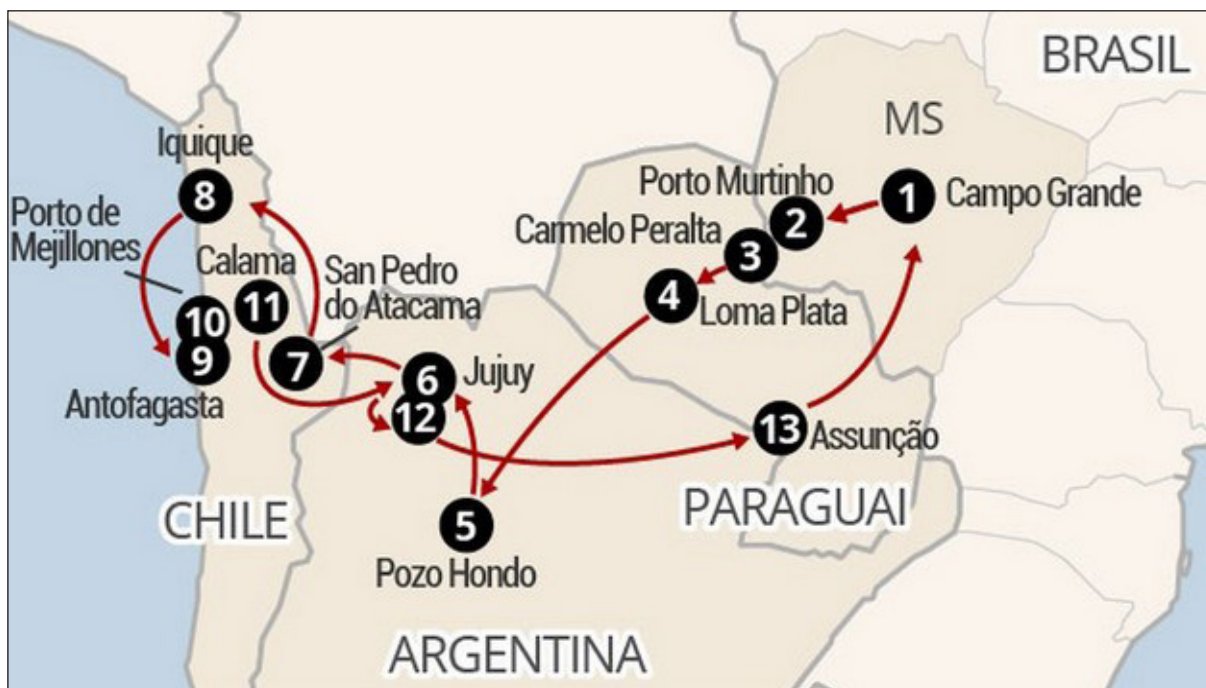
BRASIL

MS

Iquique

8

Porto de Mejillones

Calama

11

San Pedro do Atacama

10

9

Antofagasta

7

Porto Murtinho

1 Campo Grande

2

Carmelo Peralta

3

4 Loma Plata

6 Jujuy

12

13 Assunção

CHILE

5

Pozo Hondo

PARAGUAI

ARGENTINA